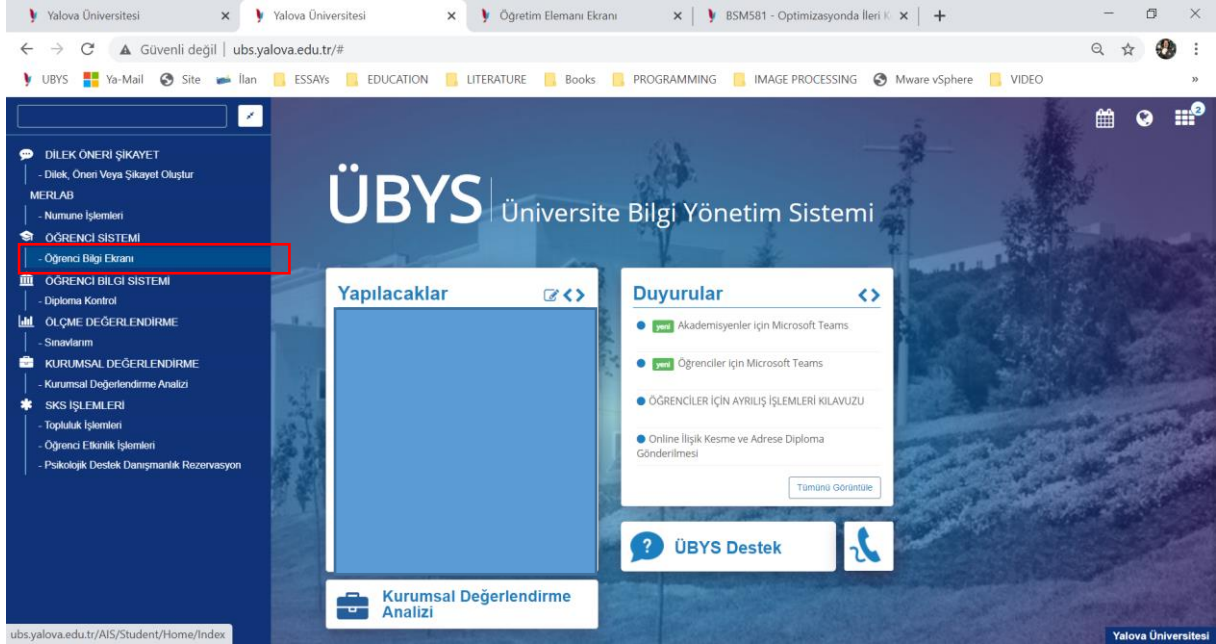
Yalova Üniversitesi × Yalova Üniversitesi × Öğretim Elemanı Ekranı × BSM581 - Optimizasyonda İleri K ×

Güvenli değil | ubs.yalova.edu.tr/#

UBYS Ya-Mail Site İlan ESSAYs EDUCATION LITERATURE Books PROGRAMMING IMAGE PROCESSING Mware vSphere VIDEO

DİLEK ÖNERİ ŞİKAYET
- Dilek, Öneri Veya Şikayet Oluştur
MERLAB
- Numune İşlemleri
ÖĞRENCİ SİSTEMİ
- Öğrenci Bilgi Ekranı
ÖĞRENCİ BİLGİ SİSTEMİ
- Diploma Kontrol
ÖLÇME DEĞERLENDİRME
- Sınavlarım
KURUMSAL DEĞERLENDİRME
- Kurumsal Değerlendirme Analizi
SKS İŞLEMLERİ
- Topluluk İşlemleri
- Öğrenci Etkinlik İşlemleri
- Psikolojik Destek Danışmanlık Rezervasyon

ÜBYS Üniversite Bilgi Yönetim Sistemi

Yapılacaklar

Duyurular
yeni Akademisyenler için Microsoft Teams
yeni Öğrenciler için Microsoft Teams
ÖĞRENCİLER İÇİN AYRILIŞ İŞLEMLERİ KILAVUZU
Online İlişik Kesme ve Adrese Diploma Gönderilmesi
Tümünü Görüntüle

ÜBYS Destek

Kurumsal Değerlendirme Analizi

ubs.yalova.edu.tr/AIS/Student/Home/Index

Yalova Üniversitesi